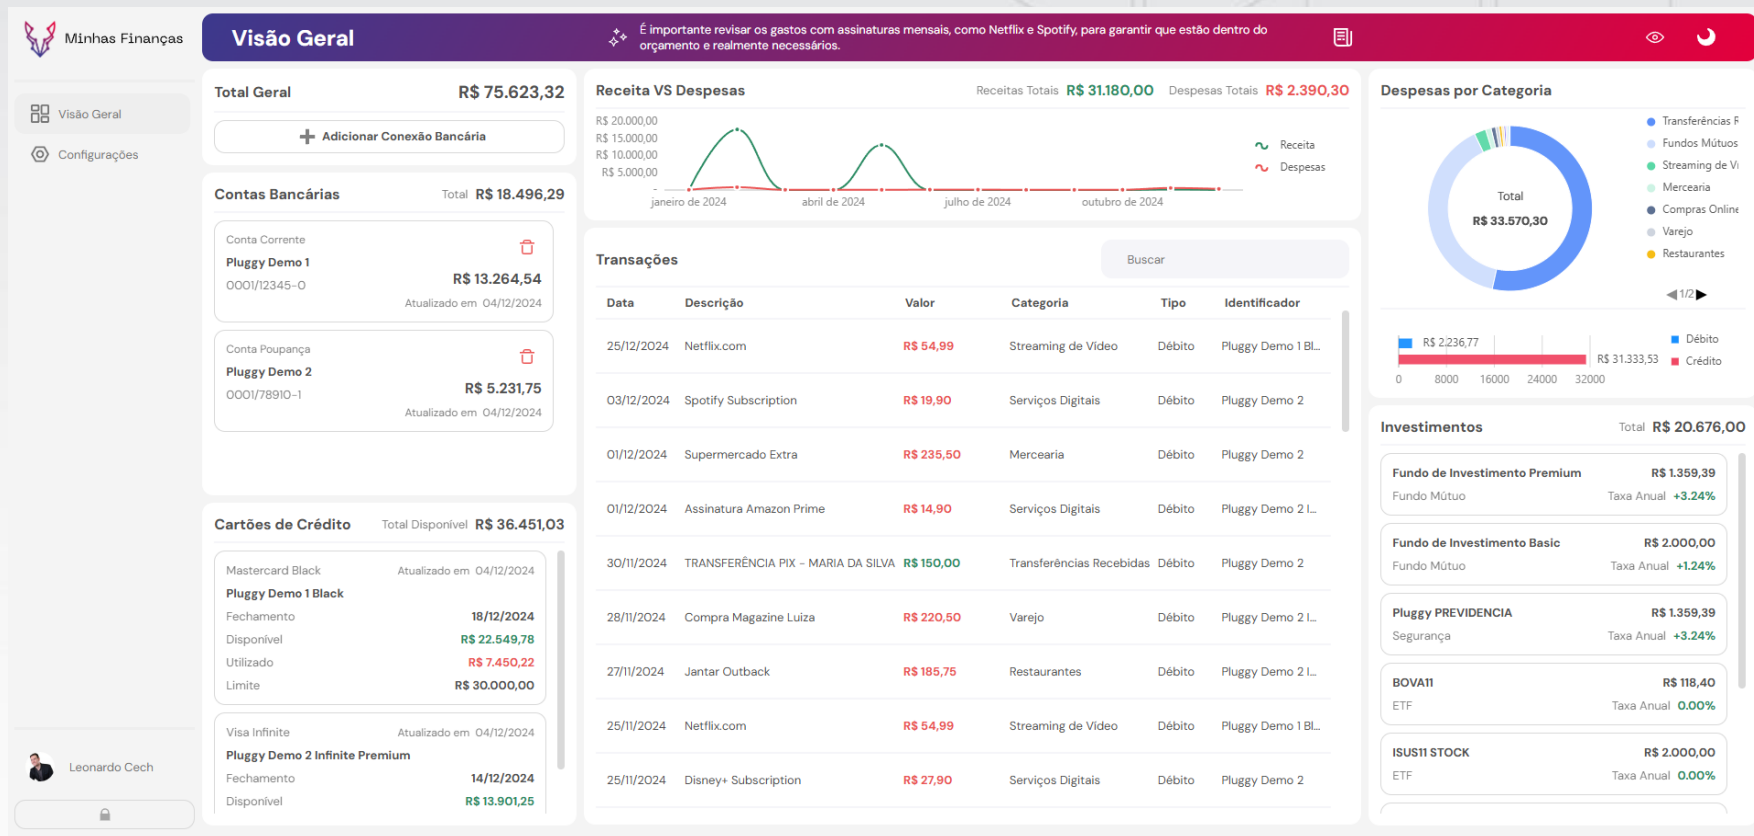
Minhas Finanças

Visão Geral

Configurações

Leonardo Cech

Visão Geral

É importante revisar os gastos com assinaturas mensais, como Netflix e Spotify, para garantir que estão dentro do orçamento e realmente necessários.

Total Geral R$ 75.623,32

Adicionar Conexão Bancária

Contas Bancárias Total R$ 18.496,29

Conta Corrente
Pluggy Demo 1
0001/12345-0
R$ 13.264,54
Atualizado em 04/12/2024

Conta Poupança
Pluggy Demo 2
0001/78910-1
R$ 5.231,75
Atualizado em 04/12/2024

Cartões de Crédito Total Disponível R$ 36.451,03

Mastercard Black Atualizado em 04/12/2024
Pluggy Demo 1 Black
Fechamento 18/12/2024
Disponível R$ 22.549,78
Utilizado R$ 7.450,22
Limite R$ 30.000,00

Visa Infinite Atualizado em 04/12/2024
Pluggy Demo 2 Infinite Premium
Fechamento 14/12/2024
Disponível R$ 13.901,25

Receita VS Despesas Receitas Totais R$ 31.180,00 Despesas Totais R$ 2.390,30

R$ 20.000,00
R$ 15.000,00
R$ 10.000,00
R$ 5.000,00
janeiro de 2024 abril de 2024 julho de 2024 outubro de 2024
Receita
Despesas

Transações
Buscar

| Data | Descrição | Valor | Categoria | Tipo | Identificador |
|---|---|---|---|---|---|
| 25/12/2024 | Netflix.com | R$ 54,99 | Streaming de Vídeo | Débito | Pluggy Demo 1 Bl... |
| 03/12/2024 | Spotify Subscription | R$ 19,90 | Serviços Digitais | Débito | Pluggy Demo 2 |
| 01/12/2024 | Supermercado Extra | R$ 235,50 | Mercearia | Débito | Pluggy Demo 2 |
| 01/12/2024 | Assinatura Amazon Prime | R$ 14,90 | Serviços Digitais | Débito | Pluggy Demo 2 I... |
| 30/11/2024 | TRANSFERÊNCIA PIX - MARIA DA SILVA | R$ 150,00 | Transferências Recebidas | Débito | Pluggy Demo 2 |
| 28/11/2024 | Compra Magazine Luiza | R$ 220,50 | Varejo | Débito | Pluggy Demo 2 I... |
| 27/11/2024 | Jantar Outback | R$ 185,75 | Restaurantes | Débito | Pluggy Demo 2 I... |
| 25/11/2024 | Netflix.com | R$ 54,99 | Streaming de Vídeo | Débito | Pluggy Demo 1 Bl... |
| 25/11/2024 | Disney+ Subscription | R$ 27,90 | Serviços Digitais | Débito | Pluggy Demo 2 |

Despesas por Categoria
Total
R$ 33.570,30
Transferências R
Fundos Mútuos
Streaming de Vi
Mercearia
Compras Online
Varejo
Restaurantes
1/2

R$ 2.236,77
R$ 31.333,53
Débito
Crédito
0 8000 16000 24000 32000

Investimentos Total R$ 20.676,00

Fundo de Investimento Premium R$ 1.359,39
Fundo Mútuo Taxa Anual +3.24%

Fundo de Investimento Basic R$ 2.000,00
Fundo Mútuo Taxa Anual +1.24%

Pluggy PREVIDENCIA R$ 1.359,39
Segurança Taxa Anual +3.24%

BOVA11 R$ 118,40
ETF Taxa Anual 0.00%

ISUS11 STOCK R$ 2.000,00
ETF Taxa Anual 0.00%